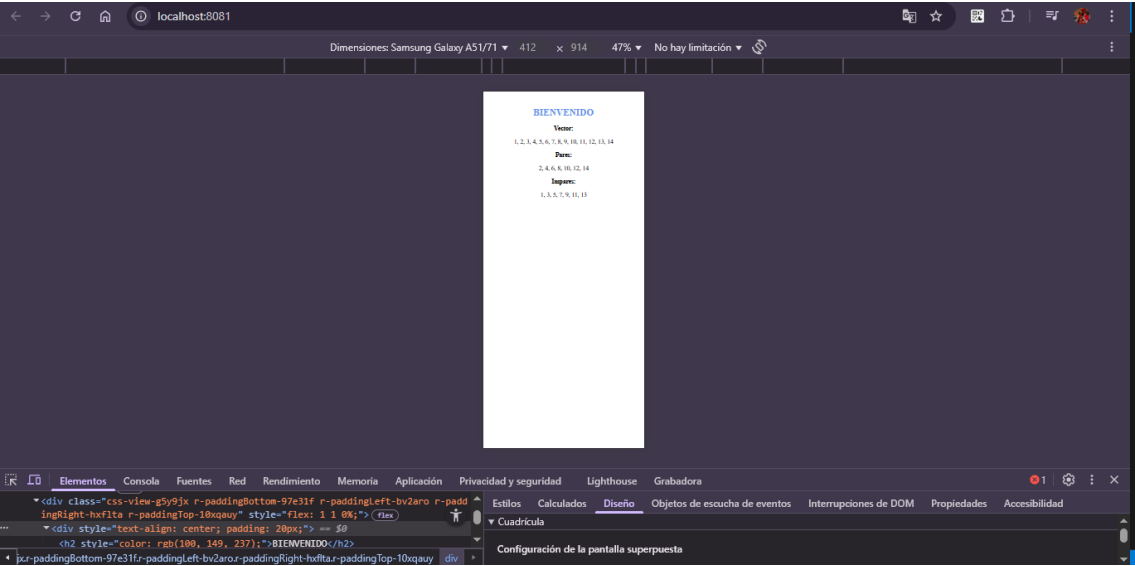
localhost:8081

Dimensiones: Samsung Galaxy A51/71 ▾ 412 × 914 47% ▾ No hay limitación ▾

BIENVENIDO

Vector:

1, 2, 3, 4, 5, 6, 7, 8, 9, 10, 11, 12, 13, 14

Pares:

2, 4, 6, 8, 10, 12, 14

Impares:

1, 3, 5, 7, 9, 11, 13

Elementos Consola Fuentes Red Rendimiento Memoria Aplicación Privacidad y seguridad Lighthouse Grabadora

1

▾<div class="css-view-g5y9jx r-paddingBottom-97e31f r-paddingLeft-bv2aro r-paddingRight-hxflta r-paddingTop-10xqauy" style="flex: 1 1 0%;"> flex

▾<div style="text-align: center; padding: 20px;"> == $0

<h2 style="color: rgb(100, 149, 237);">BIENVENIDO</h2>

px.r-paddingBottom-97e31f.r-paddingLeft-bv2aro.r-paddingRight-hxflta.r-paddingTop-10xqauy div

Estilos Calculados Diseño Objetos de escucha de eventos Interrupciones de DOM Propiedades Accesibilidad

▾ Cuadrícula

Configuración de la pantalla superpuesta